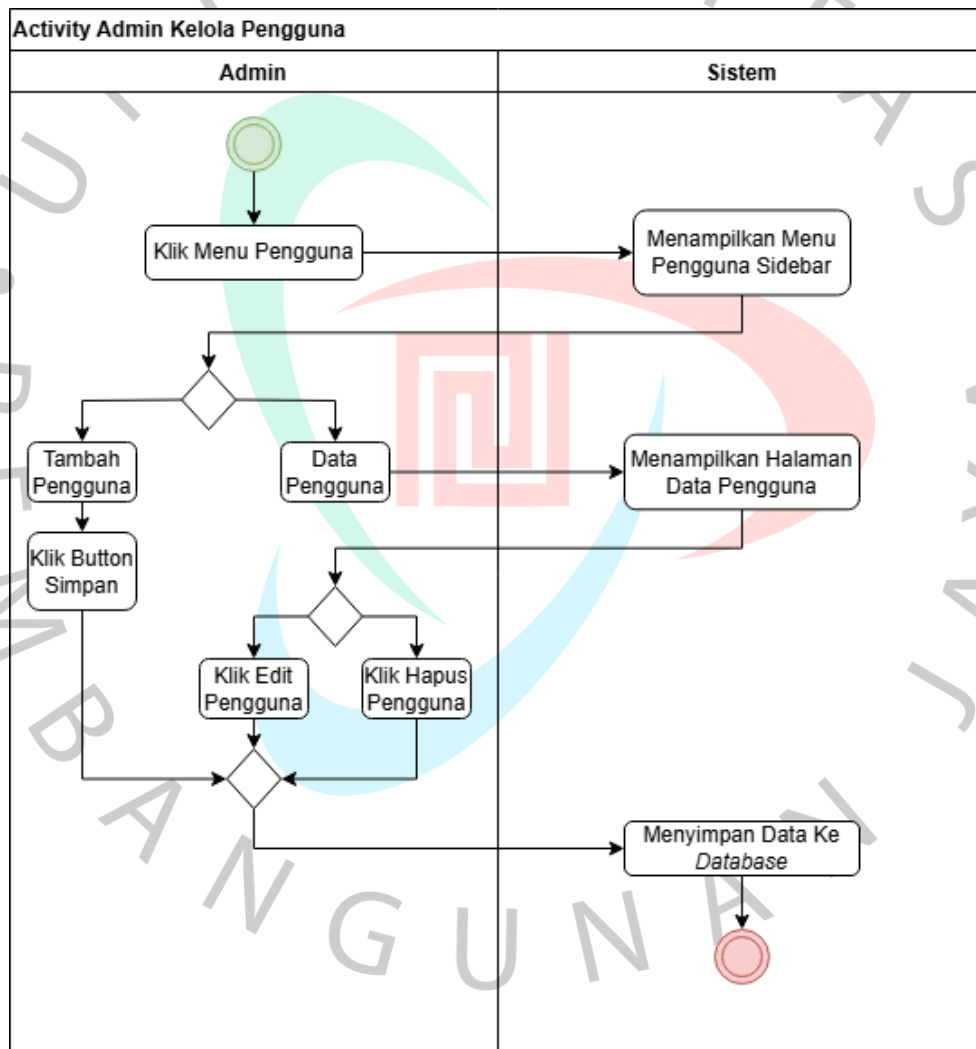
Activity Admin Kelola Pengguna

| Admin | Sistem |
|---|---|

Klik Menu Pengguna

Menampilkan Menu Pengguna Sidebar

Tambah Pengguna

Data Pengguna

Menampilkan Halaman Data Pengguna

Klik Button Simpan

Klik Edit Pengguna

Klik Hapus Pengguna

Menyimpan Data Ke *Database*

A N G U N A N